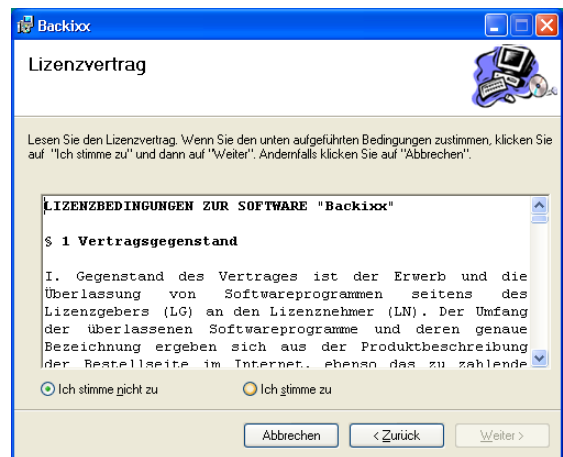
Backixx

Lizenzvertrag

Lesen Sie den Lizenzvertrag. Wenn Sie den unten aufgeführten Bedingungen zustimmen, klicken Sie auf "Ich stimme zu" und dann auf "Weiter". Andernfalls klicken Sie auf "Abbrechen".

LIZENZBEDINGUNGEN ZUR SOFTWARE "Backixx"

§ 1 Vertragsgegenstand

I. Gegenstand des Vertrages ist der Erwerb und die Überlassung von Softwareprogrammen seitens des Lizenzgebers (LG) an den Lizenznehmer (LN). Der Umfang der überlassenen Softwareprogramme und deren genaue Bezeichnung ergeben sich aus der Produktbeschreibung der Bestellseite im Internet, ebenso das zu zahlende

Ich stimme nicht zu

Ich stimme zu

Abbrechen

< Zurück

Weiter >